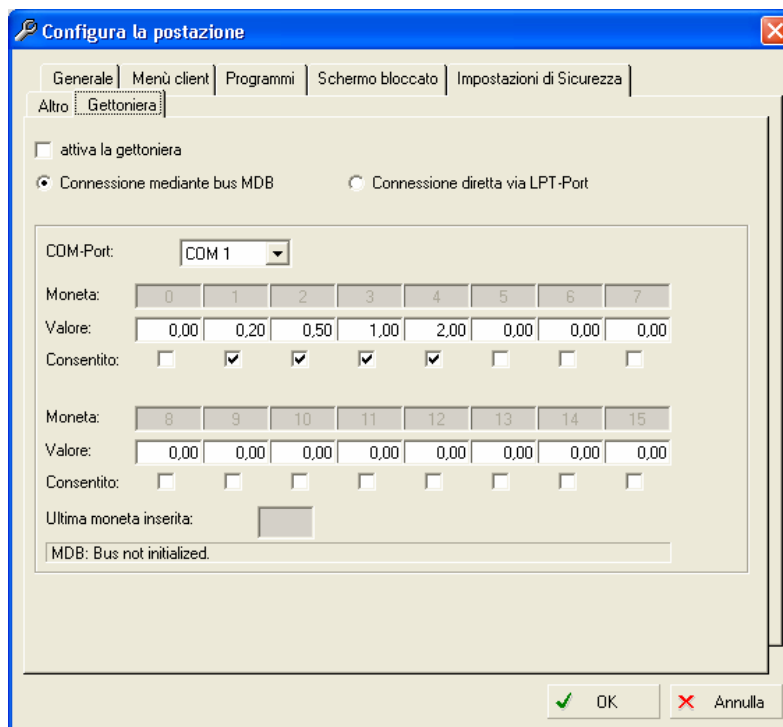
Configura la postazione

Generale | Menù client | Programmi | Schermo bloccato | Impostazioni di Sicurezza
Altro | Gettoniera

attiva la gettoniera

Connessione mediante bus MDB

Connessione diretta via LPT-Port

COM-Port: COM 1

| Moneta: | 0 | 1 | 2 | 3 | 4 | 5 | 6 | 7 |
|---|---|---|---|---|---|---|---|---|
| Valore: | 0,00 | 0,20 | 0,50 | 1,00 | 2,00 | 0,00 | 0,00 | 0,00 |
| Consentito: | | ✓ | ✓ | ✓ | ✓ | | | |

| Moneta: | 8 | 9 | 10 | 11 | 12 | 13 | 14 | 15 |
|---|---|---|---|---|---|---|---|---|
| Valore: | 0,00 | 0,00 | 0,00 | 0,00 | 0,00 | 0,00 | 0,00 | 0,00 |
| Consentito: | | | | | | | | |

Ultima moneta inserita:

MDB: Bus not initialized.

OK
Annulla